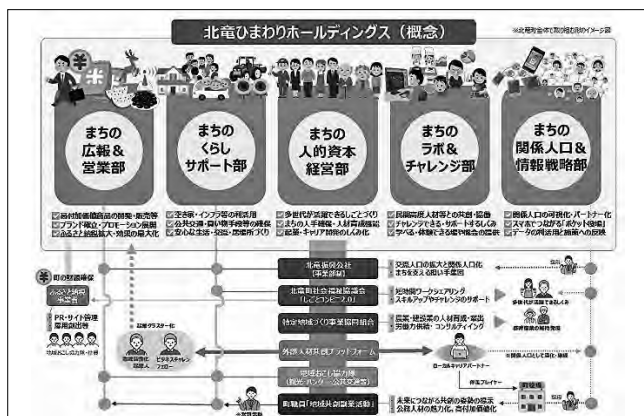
北竜ひまわりホールディングス（概念）

※北竜町全体で取り組む場合のイメージ図

まちの広報＆営業部

まちのくらしサポート部

まちの人的資本経営部

まちのラボ＆チャレンジ部

まちの関係人口＆情報戦略部

☑ 農村加価値商品の開発・販売等
☑ ブランド確立・プロモーション展開
☑ ふるさと納税拡大・効果の最大化

☑ 空き家・インフラ等の有効活用
☑ 公共交通・担い手確保の強化
☑ 安心な生活・交流・居場所づくり

☑ 多世代が活躍できるしごとづくり
☑ まちの人手確保・人材育成推進
☑ 起業・キャリア開発のしくみ化

☑ 民間高度人材等との共創・協働
☑ チャレンジできる・サポートするしくみ
☑ 学べる・体験できる場や機会の提供

☑ 関係人口の可視化・パートナー化
☑ スマホでつながる「ポケット役場」
☑ データの利活用と施策への反映

町の財源構築

ふるさと納税事業者

PR・サイト管理
業務委託等

北竜振興公社
（事業部門）

交流人口の拡大と関係人口化
まちを支える担い手確保

北竜町社会福祉協議会
「しごとつくり2.0」

地域ワークシェアリング
スキルアップやチャレンジのサポート

特定地域づくり事業協同組合

農業・建築業の人材育成・派遣
労働力供給・コンサルティング

外部人材共創プラットフォーム

地域おこし協力隊
（観光・アンテナ・公共交通等）

町職員「地域共創型業務」

未来につながる共創の事業の推進
公務人材の熱力化、市付加価値化

ローカルキャリアパートナー

多様化が活躍できるしくみ

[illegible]

関係人口として関わる・協働

仲間プレイヤー

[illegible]